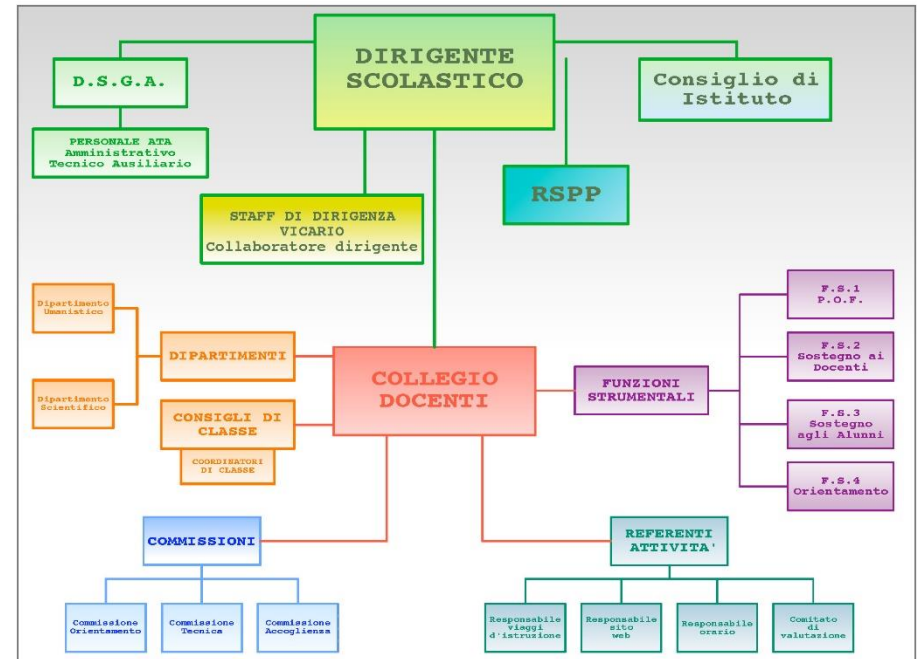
DIRIGENTE SCOLASTICO

D.S.G.A.

Consiglio di Istituto

PERSONALE ATA
Amministrativo
Tecnico Ausiliario

RSPP

STAFF DI DIRIGENZA
VICARIO
Collaboratore dirigente

Dipartimento Umanistico

Dipartimento Scientifico

DIPARTIMENTI

COLLEGIO DOCENTI

CONSIGLI DI CLASSE

COORDINATORI DI CLASSE

FUNZIONI STRUMENTALI

F.S.1
P.O.F.

F.S.2
Sostegno ai Docenti

F.S.3
Sostegno agli Alunni

F.S.4
Orientamento

COMMISSIONI

Commissione Orientamento

Commissione Tecnica

Commissione Accoglienza

REFERENTI ATTIVITA'

Responsabile viaggi d'istruzione

Responsabile sito web

Responsabile orario

Comitato di valutazione